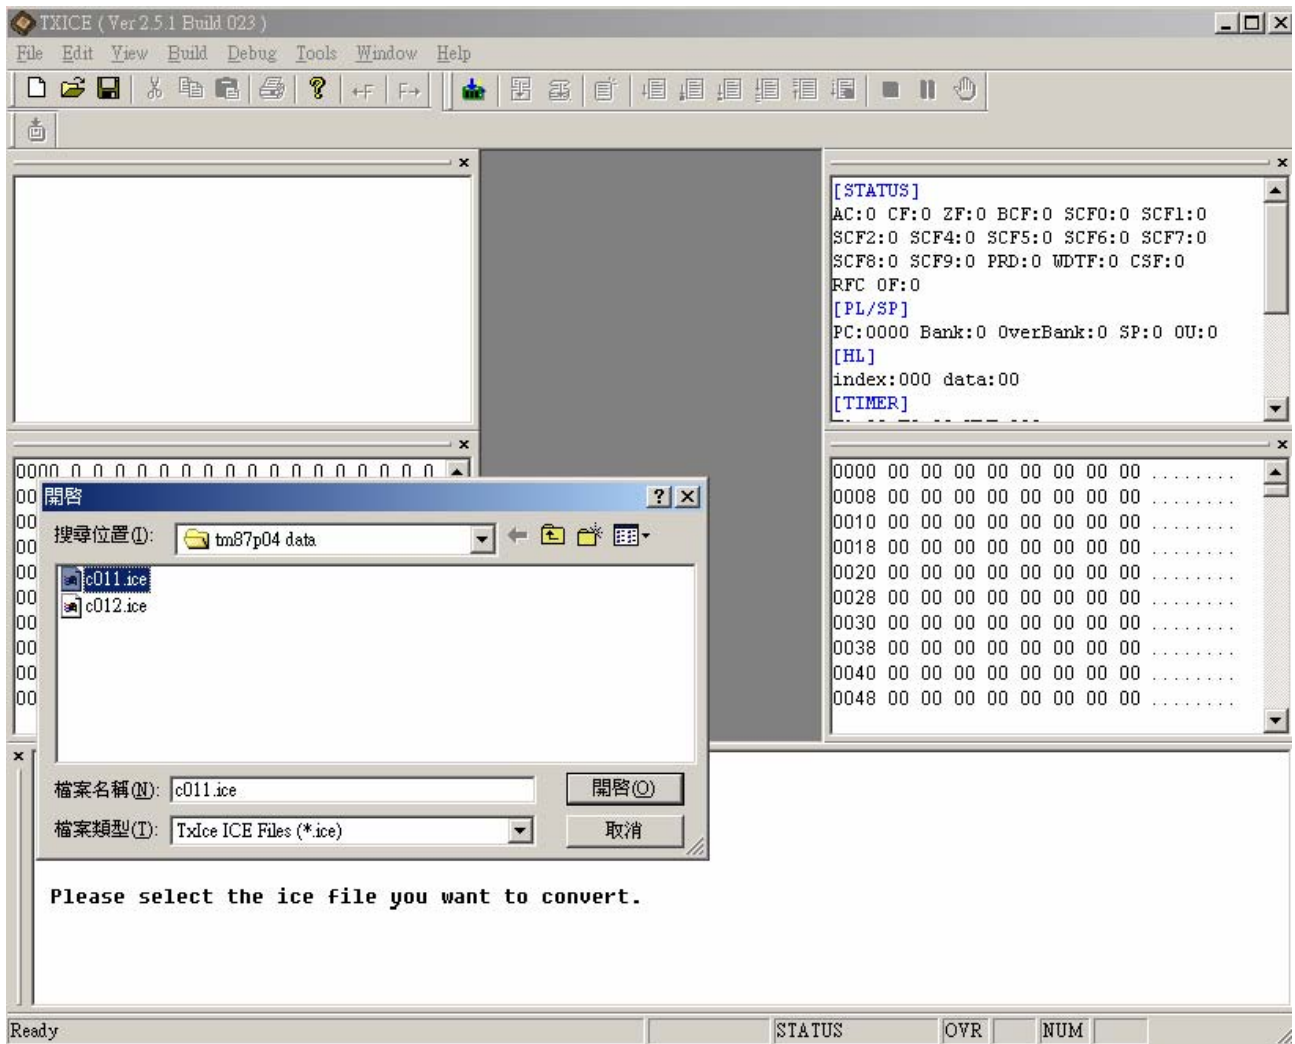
TXICE ( Ver 2.5.1 Build 023 )

File Edit View Build Debug Tools Window Help

[STATUS]
AC:0 CF:0 ZF:0 BCF:0 SCF0:0 SCF1:0
SCF2:0 SCF4:0 SCF5:0 SCF6:0 SCF7:0
SCF8:0 SCF9:0 PRD:0 WDTF:0 CSF:0
RFC OF:0
[PL/SP]
PC:0000 Bank:0 OverBank:0 SP:0 OU:0
[HL]
index:000 data:00
[TIMER]

0000 0 0 0 0 0 0 0 0 0 0 0 0 0 0 0 0 0 0 0 0 0
00
00
00
00
00
00
00
00
00

0000 00 00 00 00 00 00 00 00 ........
0008 00 00 00 00 00 00 00 00 ........
0010 00 00 00 00 00 00 00 00 ........
0018 00 00 00 00 00 00 00 00 ........
0020 00 00 00 00 00 00 00 00 ........
0028 00 00 00 00 00 00 00 00 ........
0030 00 00 00 00 00 00 00 00 ........
0038 00 00 00 00 00 00 00 00 ........
0040 00 00 00 00 00 00 00 00 ........
0048 00 00 00 00 00 00 00 00 ........

開啓

搜尋位置(I): tm87p04 data

c011.ice
c012.ice

檔案名稱(N): c011.ice
檔案類型(T): TxIce ICE Files (*.ice)

開啓(O)
取消

Please select the ice file you want to convert.

Ready STATUS OVR NUM